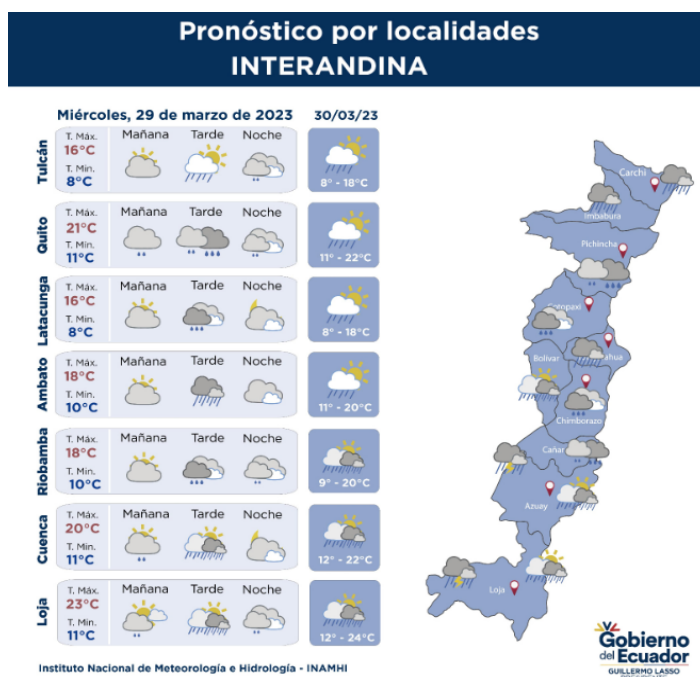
Pronóstico por localidades
INTERANDINA

Miércoles, 29 de marzo de 2023

30/03/23

Tulcán
T. Máx.
16°C
T. Mín.
8°C
Mañana
Tarde
Noche
8° - 18°C

Quito
T. Máx.
21°C
T. Mín.
11°C
Mañana
Tarde
Noche
11° - 22°C

Latacunga
T. Máx.
16°C
T. Mín.
8°C
Mañana
Tarde
Noche
8° - 18°C

Ambato
T. Máx.
18°C
T. Mín.
10°C
Mañana
Tarde
Noche
11° - 20°C

Riobamba
T. Máx.
18°C
T. Mín.
10°C
Mañana
Tarde
Noche
9° - 20°C

Cuenca
T. Máx.
20°C
T. Mín.
11°C
Mañana
Tarde
Noche
12° - 22°C

Loja
T. Máx.
23°C
T. Mín.
11°C
Mañana
Tarde
Noche
12° - 24°C

Carchi
Imbabura
Pichincha
Cotopaxi
Bolívar
Tungurahua
Chimborazo
Cañar
Azuay
Loja

Instituto Nacional de Meteorología e Hidrología - INAMHI

Gobierno del Ecuador
GUILLERMO LASSO